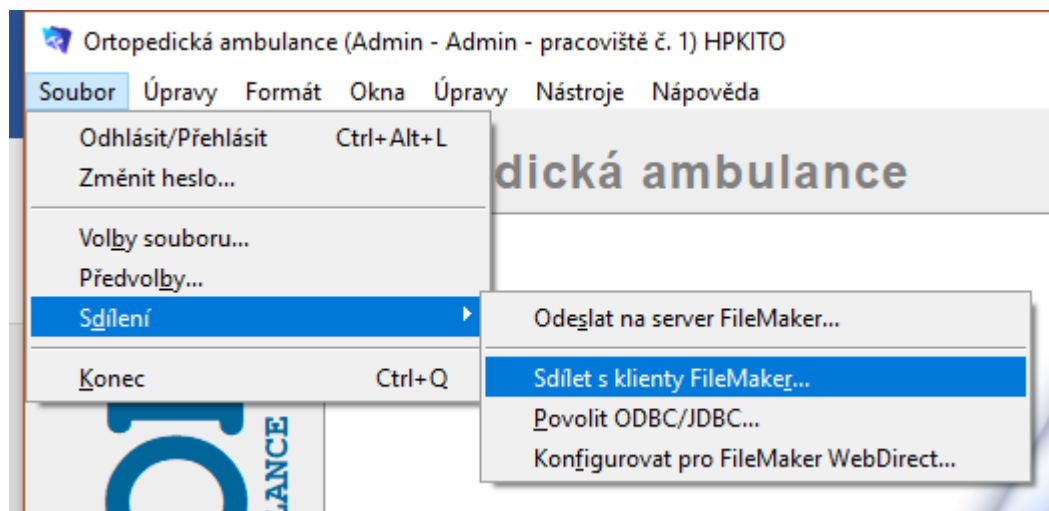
Ortopedická ambulance (Admin - Admin - pracoviště č. 1) HPKITO

Soubor Úpravy Formát Okna Úpravy Nástroje Nápověda

Odhlásit/Přehlásit Ctrl+Alt+L
Změnit heslo...
Volby souboru...
Předvolby...
Sdílení
Konec Ctrl+Q

dická ambulance

Odeslat na server FileMaker...
Sdílet s klienty FileMaker...
Povolit ODBC/JDBC...
Konfigurovat pro FileMaker WebDirect...

LANCE